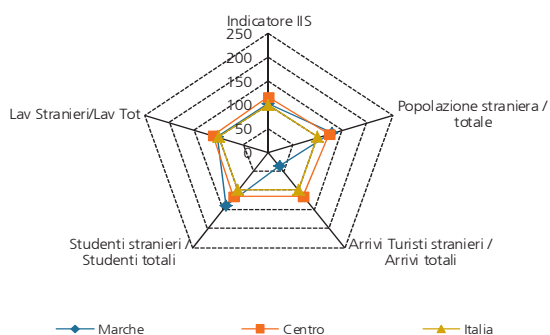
Indicatore IIS

250

200

150

100

50

0

Popolazione straniera / totale

Arrivi Turisti stranieri / Arrivi totali

Studenti stranieri / Studenti totali

Lav Stranieri/Lav Tot

Marche

Centro

Italia